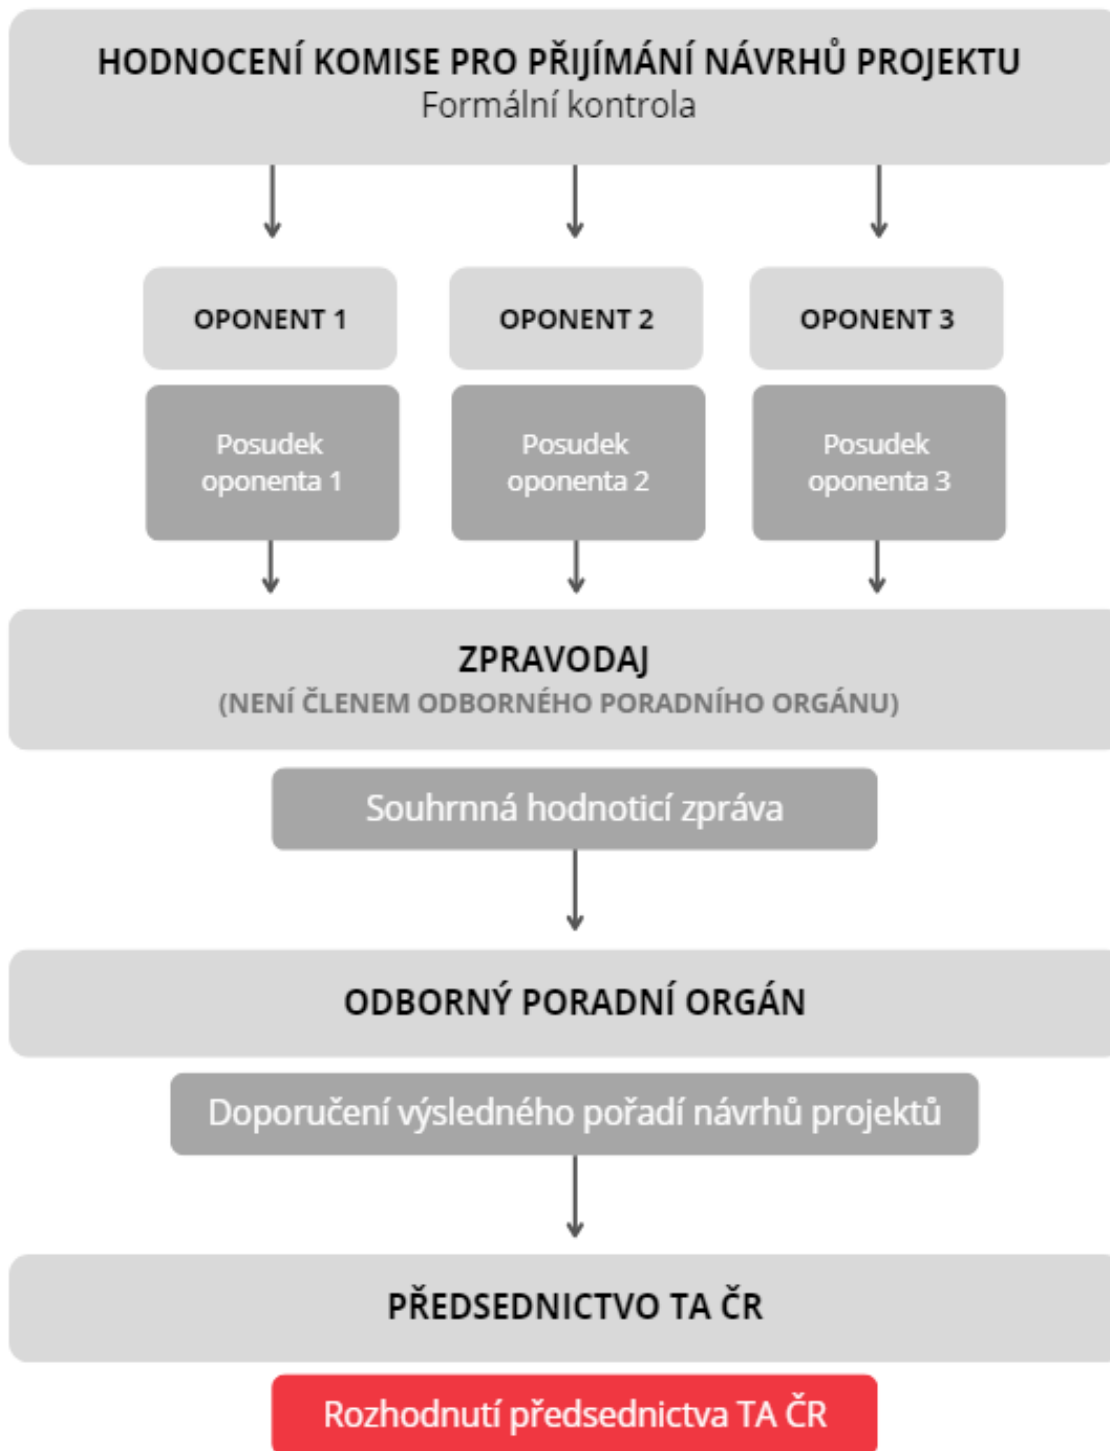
HODNOCENÍ KOMISE PRO PŘIJÍMÁNÍ NÁVRHŮ PROJEKTU
Formální kontrola

OPONENT 1

OPONENT 2

OPONENT 3

Posudek oponenta 1

Posudek oponenta 2

Posudek oponenta 3

ZPRAVODAJ
(NENÍ ČLENEM ODBORNÉHO PORADNÍHO ORGÁNU)

Souhrnná hodnoticí zpráva

ODBORNÝ PORADNÍ ORGÁN

Doporučení výsledného pořadí návrhů projektů

PŘEDSEDNICTVO TA ČR

Rozhodnutí předsednictva TA ČR